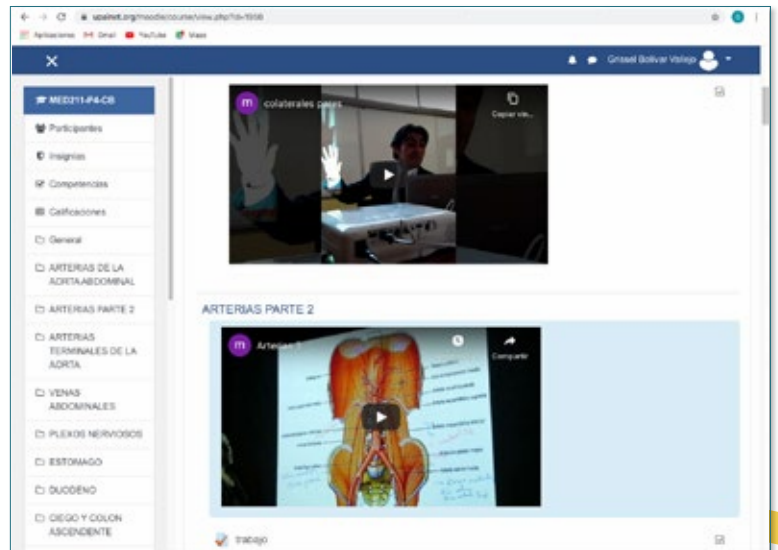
upainvt.org/moodle/course/view.php?id=1558

Aplicaciones Gmail YouTube Maps

Grissel Bolivar Vallejo

MED211-P4-CB
Participantes
Insignias
Competencias
Calificaciones
General
ARTERIAS DE LA AORTA ABDOMINAL
ARTERIAS PARTE 2
ARTERIAS TERMINALES DE LA AORTA
VENAS ABDOMINALES
PLEXOS NERVIOSOS
ESTOMAGO
DUODENO
CIEGO Y COLON ASCENDENTE

colaterales pares
Copiar vín...

ARTERIAS PARTE 2

Arterias 2
Compartir

trabajo